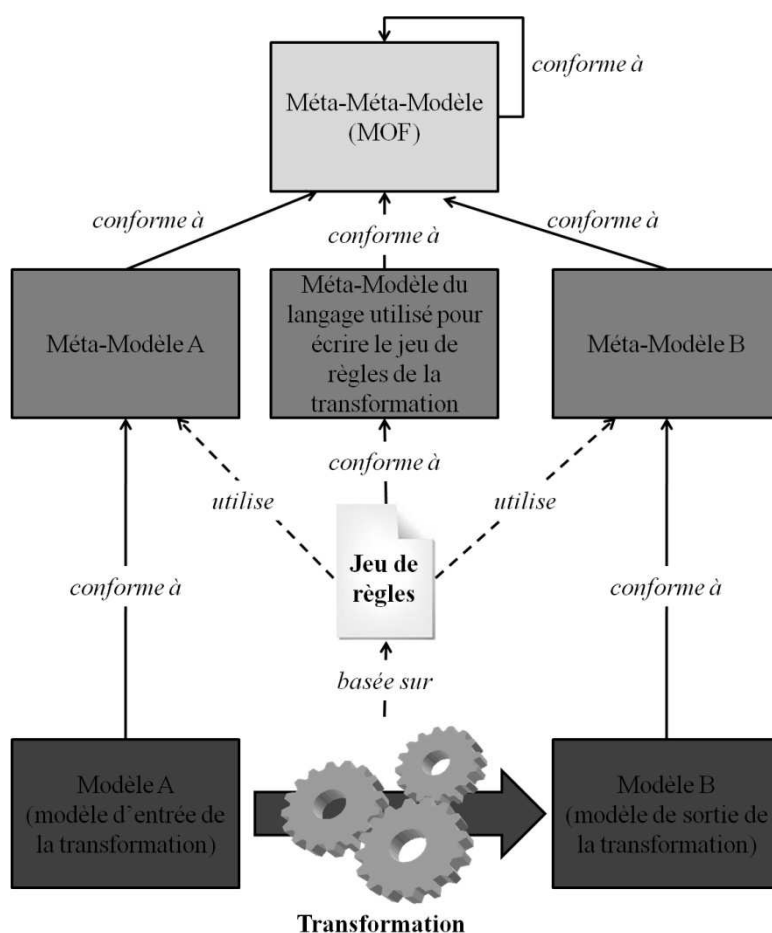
conforme à

Méta-Méta-Modèle (MOF)

conforme à

conforme à

conforme à

Méta-Modèle A

Méta-Modèle du langage utilisé pour écrire le jeu de règles de la transformation

Méta-Modèle B

conforme à

utilise

utilise

conforme à

Jeu de règles

conforme à

basée sur

Modèle A (modèle d'entrée de la transformation)

Modèle B (modèle de sortie de la transformation)

Transformation